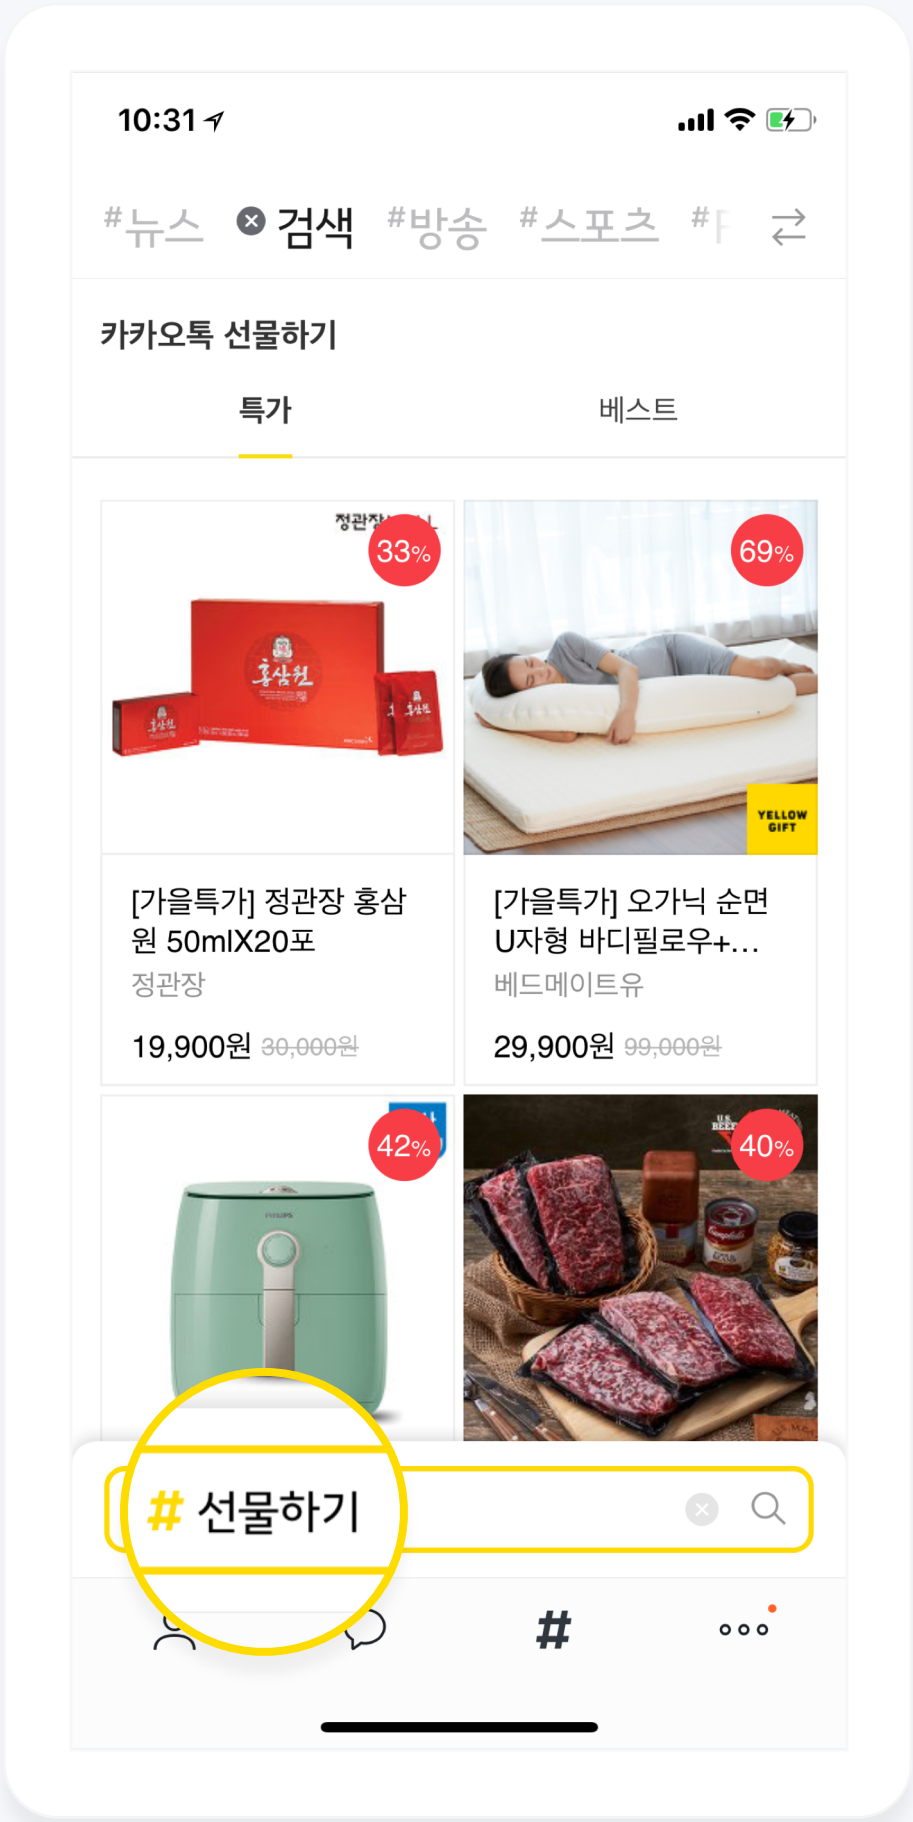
10:31

#뉴스 검색 #방송 #스포츠 #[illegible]

카카오톡 선물하기

특가 베스트

정관장 33%

홍삼원

69%

YELLOW GIFT

[가을특가] 정관장 홍삼원 50mlX20포
정관장
19,900원 30,000원

[가을특가] 오가닉 순면 U자형 바디필로우+...
베드메이트유
29,900원 99,000원

42%

PHILIPS

40%

# 선물하기

#

ooo